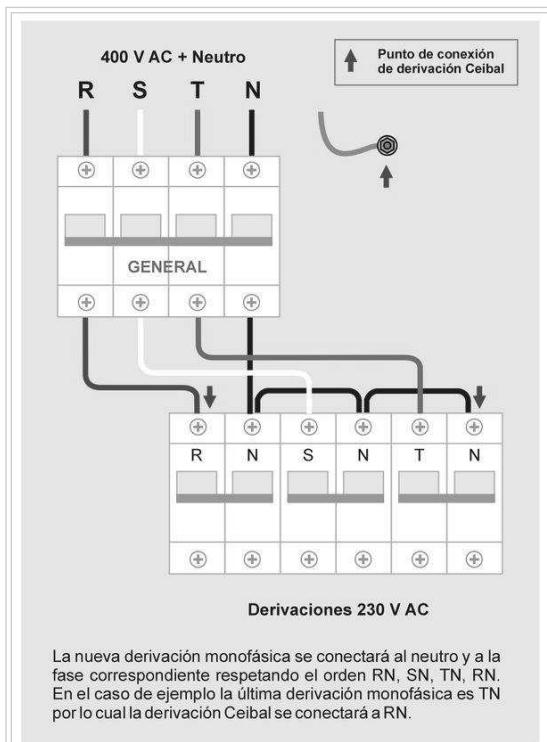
400 V AC + Neutro

Punto de conexión de derivación Ceibal

R S T N

GENERAL

R N S N T N

Derivaciones 230 V AC

La nueva derivación monofásica se conectará al neutro y a la fase correspondiente respetando el orden RN, SN, TN, RN. En el caso de ejemplo la última derivación monofásica es TN por lo cual la derivación Ceibal se conectará a RN.